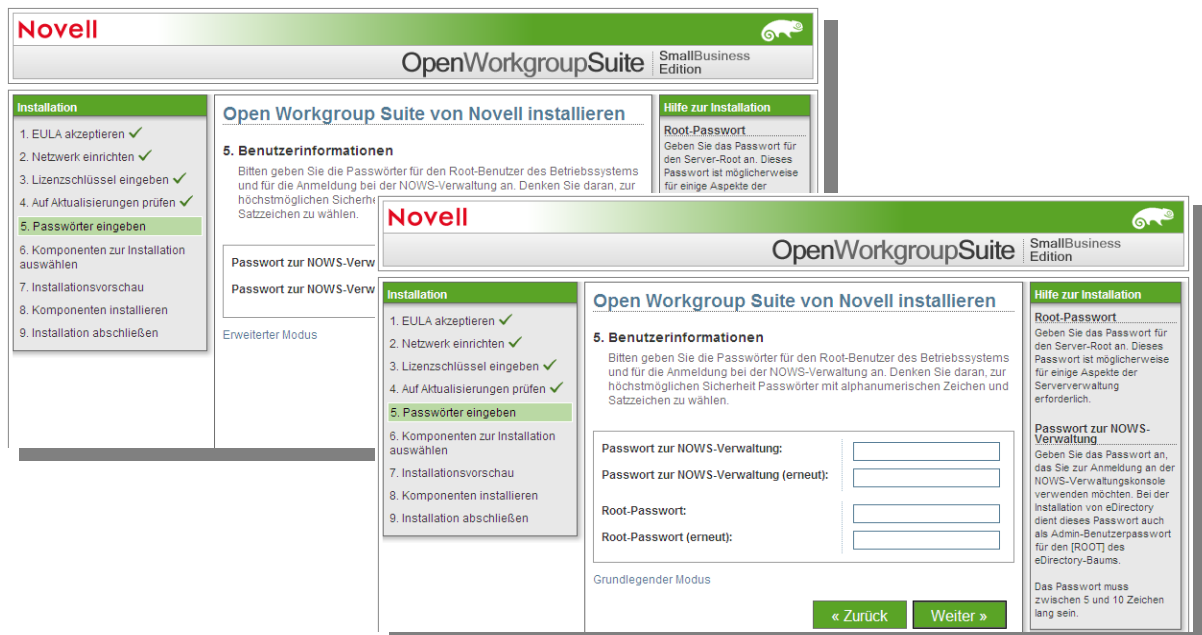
Novell

OpenWorkgroupSuite SmallBusiness Edition

Installation

1. EULA akzeptieren
2. Netzwerk einrichten
3. Lizenzschlüssel eingeben
4. Auf Aktualisierungen prüfen
5. Passwörter eingeben
6. Komponenten zur Installation auswählen
7. Installationsvorschau
8. Komponenten installieren
9. Installation abschließen

Open Workgroup Suite von Novell installieren

5. Benutzerinformationen

Bitten geben Sie die Passwörter für den Root-Benutzer des Betriebssystems und für die Anmeldung bei der NOWS-Verwaltung an. Denken Sie daran, zur höchstmöglichen Sicherh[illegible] Satzzeichen zu wählen.

Passwort zur NOWS-Verw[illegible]

Passwort zur NOWS-Verw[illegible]

Erweiterter Modus

Hilfe zur Installation

Root-Passwort

Geben Sie das Passwort für den Server-Root an. Dieses Passwort ist möglicherweise für einige Aspekte der

Novell

OpenWorkgroupSuite SmallBusiness Edition

Installation

1. EULA akzeptieren
2. Netzwerk einrichten
3. Lizenzschlüssel eingeben
4. Auf Aktualisierungen prüfen
5. Passwörter eingeben
6. Komponenten zur Installation auswählen
7. Installationsvorschau
8. Komponenten installieren
9. Installation abschließen

Open Workgroup Suite von Novell installieren

5. Benutzerinformationen

Bitten geben Sie die Passwörter für den Root-Benutzer des Betriebssystems und für die Anmeldung bei der NOWS-Verwaltung an. Denken Sie daran, zur höchstmöglichen Sicherheit Passwörter mit alphanumerischen Zeichen und Satzzeichen zu wählen.

Passwort zur NOWS-Verwaltung:

Passwort zur NOWS-Verwaltung (erneut):

Root-Passwort:

Root-Passwort (erneut):

Grundlegender Modus

« Zurück

Weiter »

Hilfe zur Installation

Root-Passwort

Geben Sie das Passwort für den Server-Root an. Dieses Passwort ist möglicherweise für einige Aspekte der Serververwaltung erforderlich.

Passwort zur NOWS-Verwaltung

Geben Sie das Passwort an, das Sie zur Anmeldung an der NOWS-Verwaltungskonsole verwenden möchten. Bei der Installation von eDirectory dient dieses Passwort auch als Admin-Benutzerpasswort für den [ROOT] des eDirectory-Baums.

Das Passwort muss zwischen 5 und 10 Zeichen lang sein.